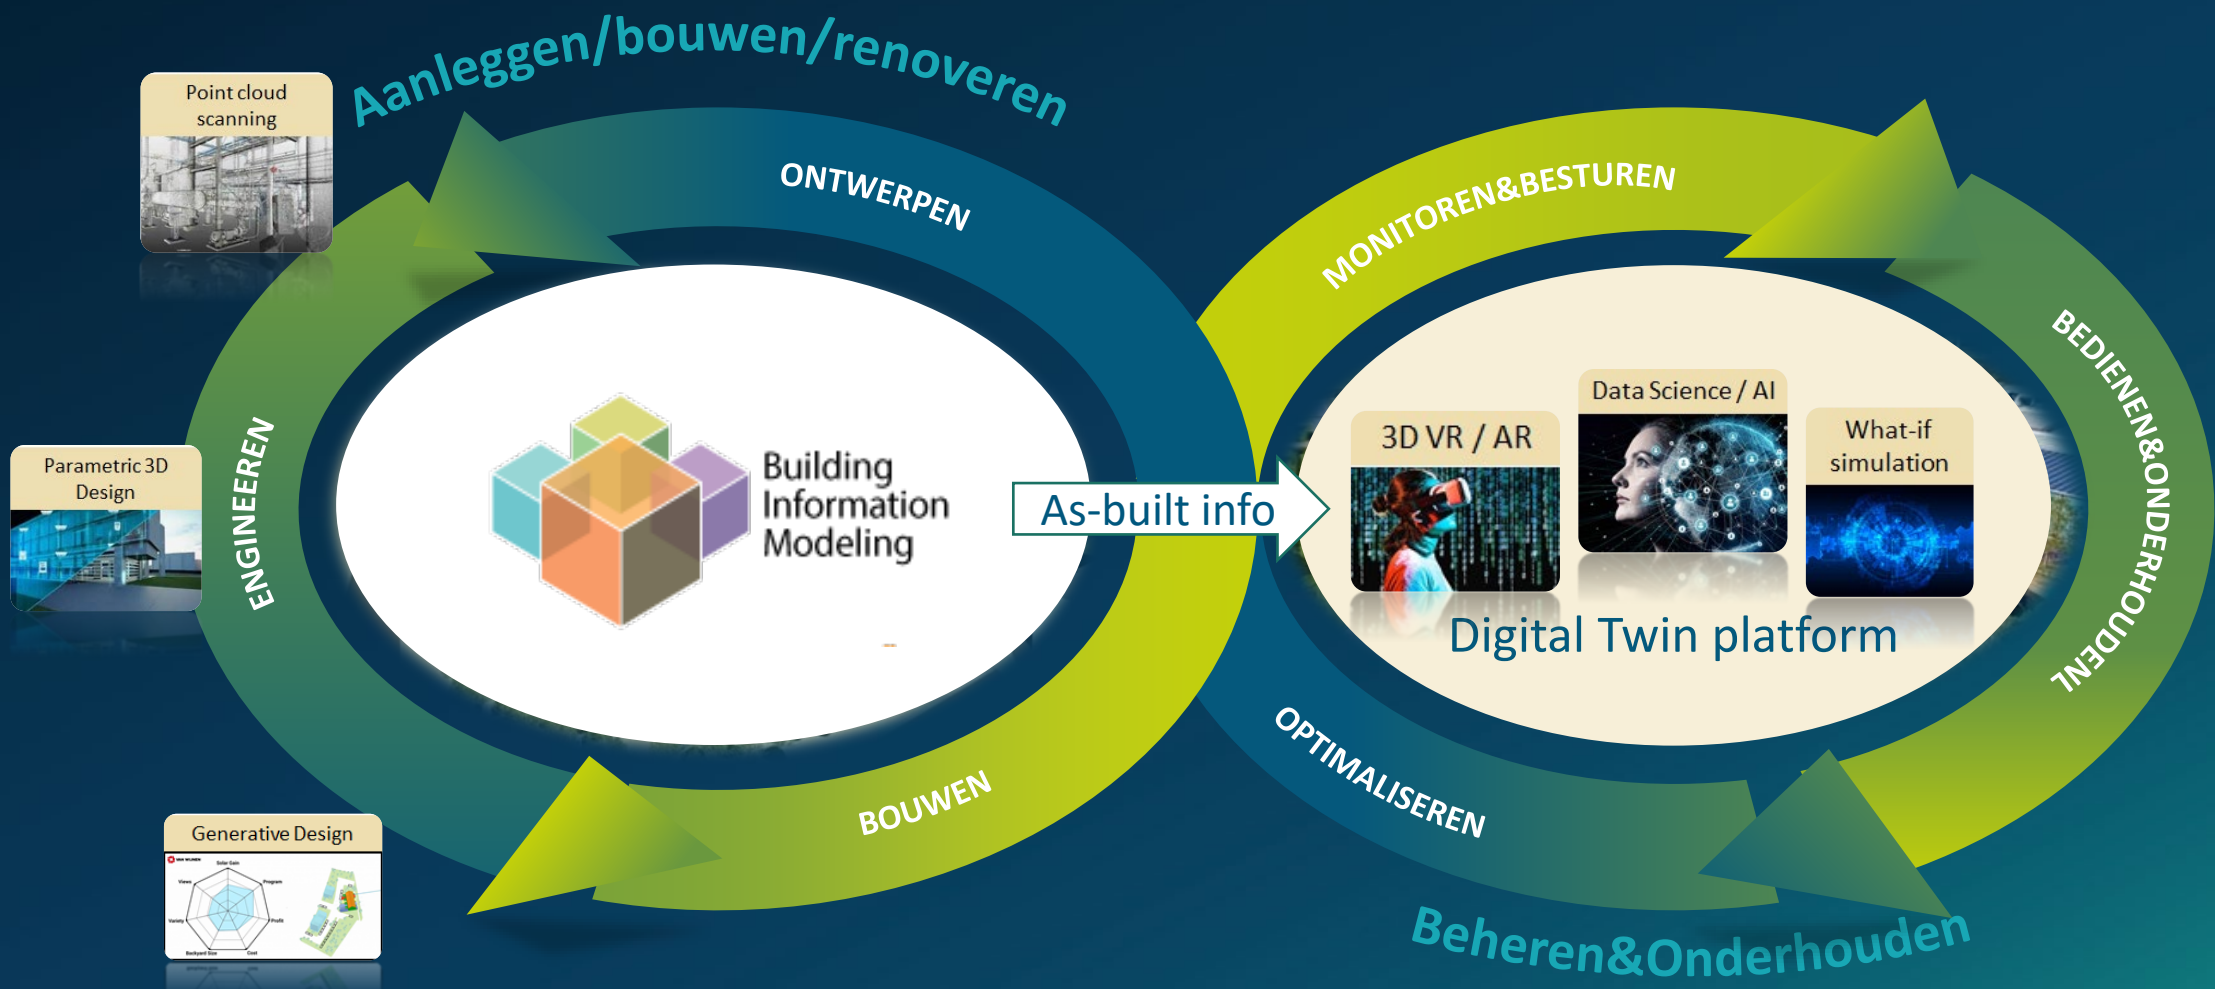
Aanleggen/bouwen/renoveren

Point cloud scanning

ONTWERPEN

MONITOREN&BESTUREN

Parametric 3D Design

ENGINEEREN

Building Information Modeling

As-built info

3D VR / AR

Data Science / AI

What-if simulation

Digital Twin platform

BEDIENEN&ONDERHOUDENL

BOUWEN

OPTIMALISEREN

Generative Design

Beheren&Onderhouden